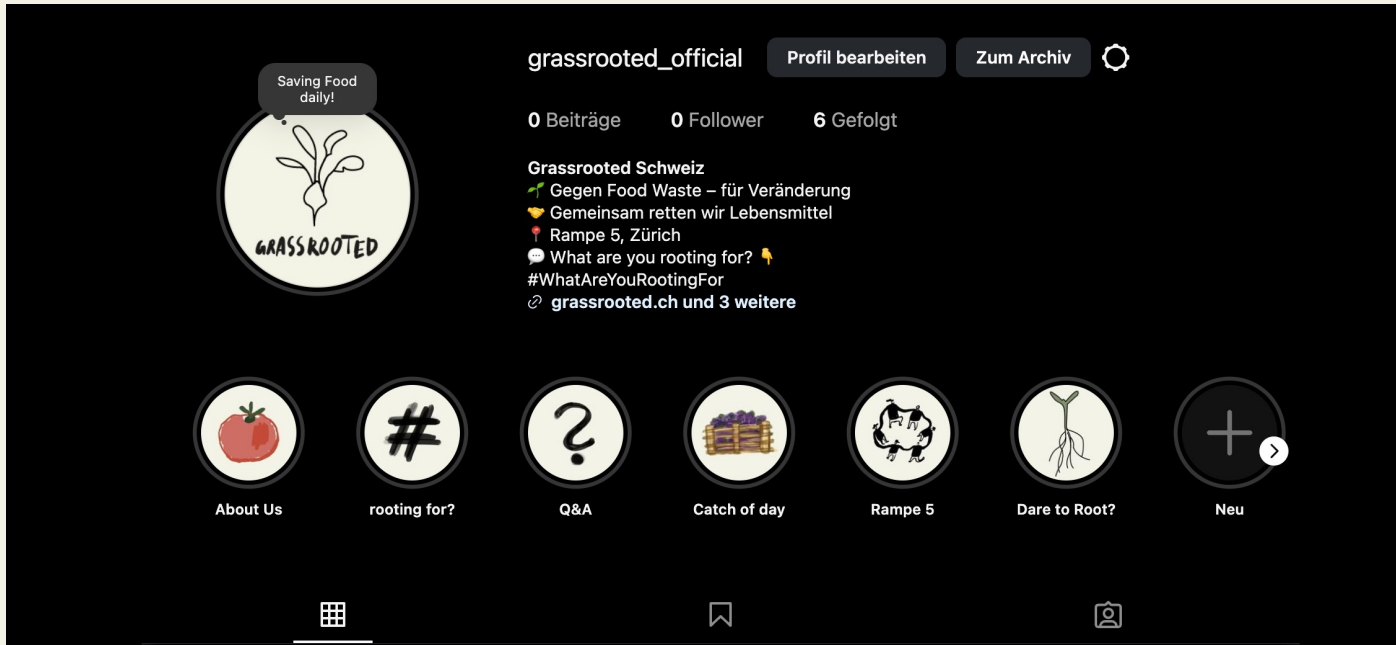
Saving Food daily!

GRASSROOTED

grassrooted_official Profil bearbeiten Zum Archiv

0 Beiträge 0 Follower 6 Gefolgt

Grassrooted Schweiz
🌱 Gegen Food Waste – für Veränderung
🤝 Gemeinsam retten wir Lebensmittel
📍 Rampe 5, Zürich
💬 What are you rooting for? 👇
#WhatAreYouRootingFor
🔗 grassrooted.ch und 3 weitere

About Us
rooting for?
Q&A
Catch of day
Rampe 5
Dare to Root?
Neu